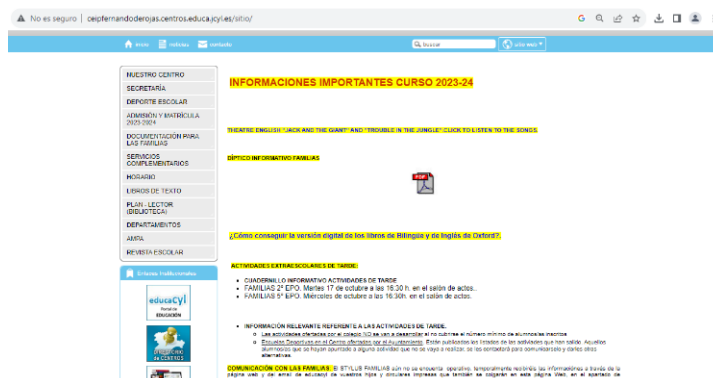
No es seguro | ceipfernandoderojas.centros.educa.jcyl.es/sitio/

Inicio | noticias | contacto | Buscar | sitio web

NUESTRO CENTRO
SECRETARÍA
DEPORTE ESCOLAR
ADMISIÓN Y MATRÍCULA 2023-2024
DOCUMENTACIÓN PARA LAS FAMILIAS
SERVICIOS COMPLEMENTARIOS
HORARIO
LIBROS DE TEXTO
PLAN - LECTOR (BIBLIOTECA)
DEPARTAMENTOS
AMPA
REVISTA ESCOLAR

Enlaces Institucionales

educaCyL Portal de EDUCACIÓN

INFORMACIONES IMPORTANTES CURSO 2023-24

THEATRE ENGLISH "JACK AND THE GIANT" AND "TROUBLE IN THE JUNGLE" CLICK TO LISTEN TO THE SONGS

DÍPTICO INFORMATIVO FAMILIAS

PDF

¿Cómo conseguir la versión digital de los libros de Bilingüe y de Inglés de Oxford?.

ACTIVIDADES EXTRAESCOLARES DE TARDE:

- CUADERNILLO INFORMATIVO ACTIVIDADES DE TARDE
- FAMILIAS 2° EPO. Martes 17 de octubre a las 16:30 h. en el salón de actos.
- FAMILIAS 5° EPO. Miércoles de octubre a las 16:30h. en el salón de actos.

- INFORMACIÓN RELEVANTE REFERENTE A LAS ACTIVIDADES DE TARDE.
  - Las actividades ofertadas por el colegio NO se van a desarrollar si no cubren el número mínimo de alumnos/as inscritos
  - Escuelas Deportivas en el Centro ofertadas por el Ayuntamiento. Están publicados los listados de las actividades que han salido. Aquellos alumnos/as que se hayan apuntado a alguna actividad que no se vaya a realizar, se les contactará para comunicarselo y darles otras alternativas.

COMUNICACIÓN CON LAS FAMILIAS: El STYLUS FAMILIAS aún no se encuentra operativo, temporalmente recibirán las informaciones a través de la página web y del email de educacyl de vuestros hijos y circulares impresas que también se colgarán en esta página Web, en el apartado de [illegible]